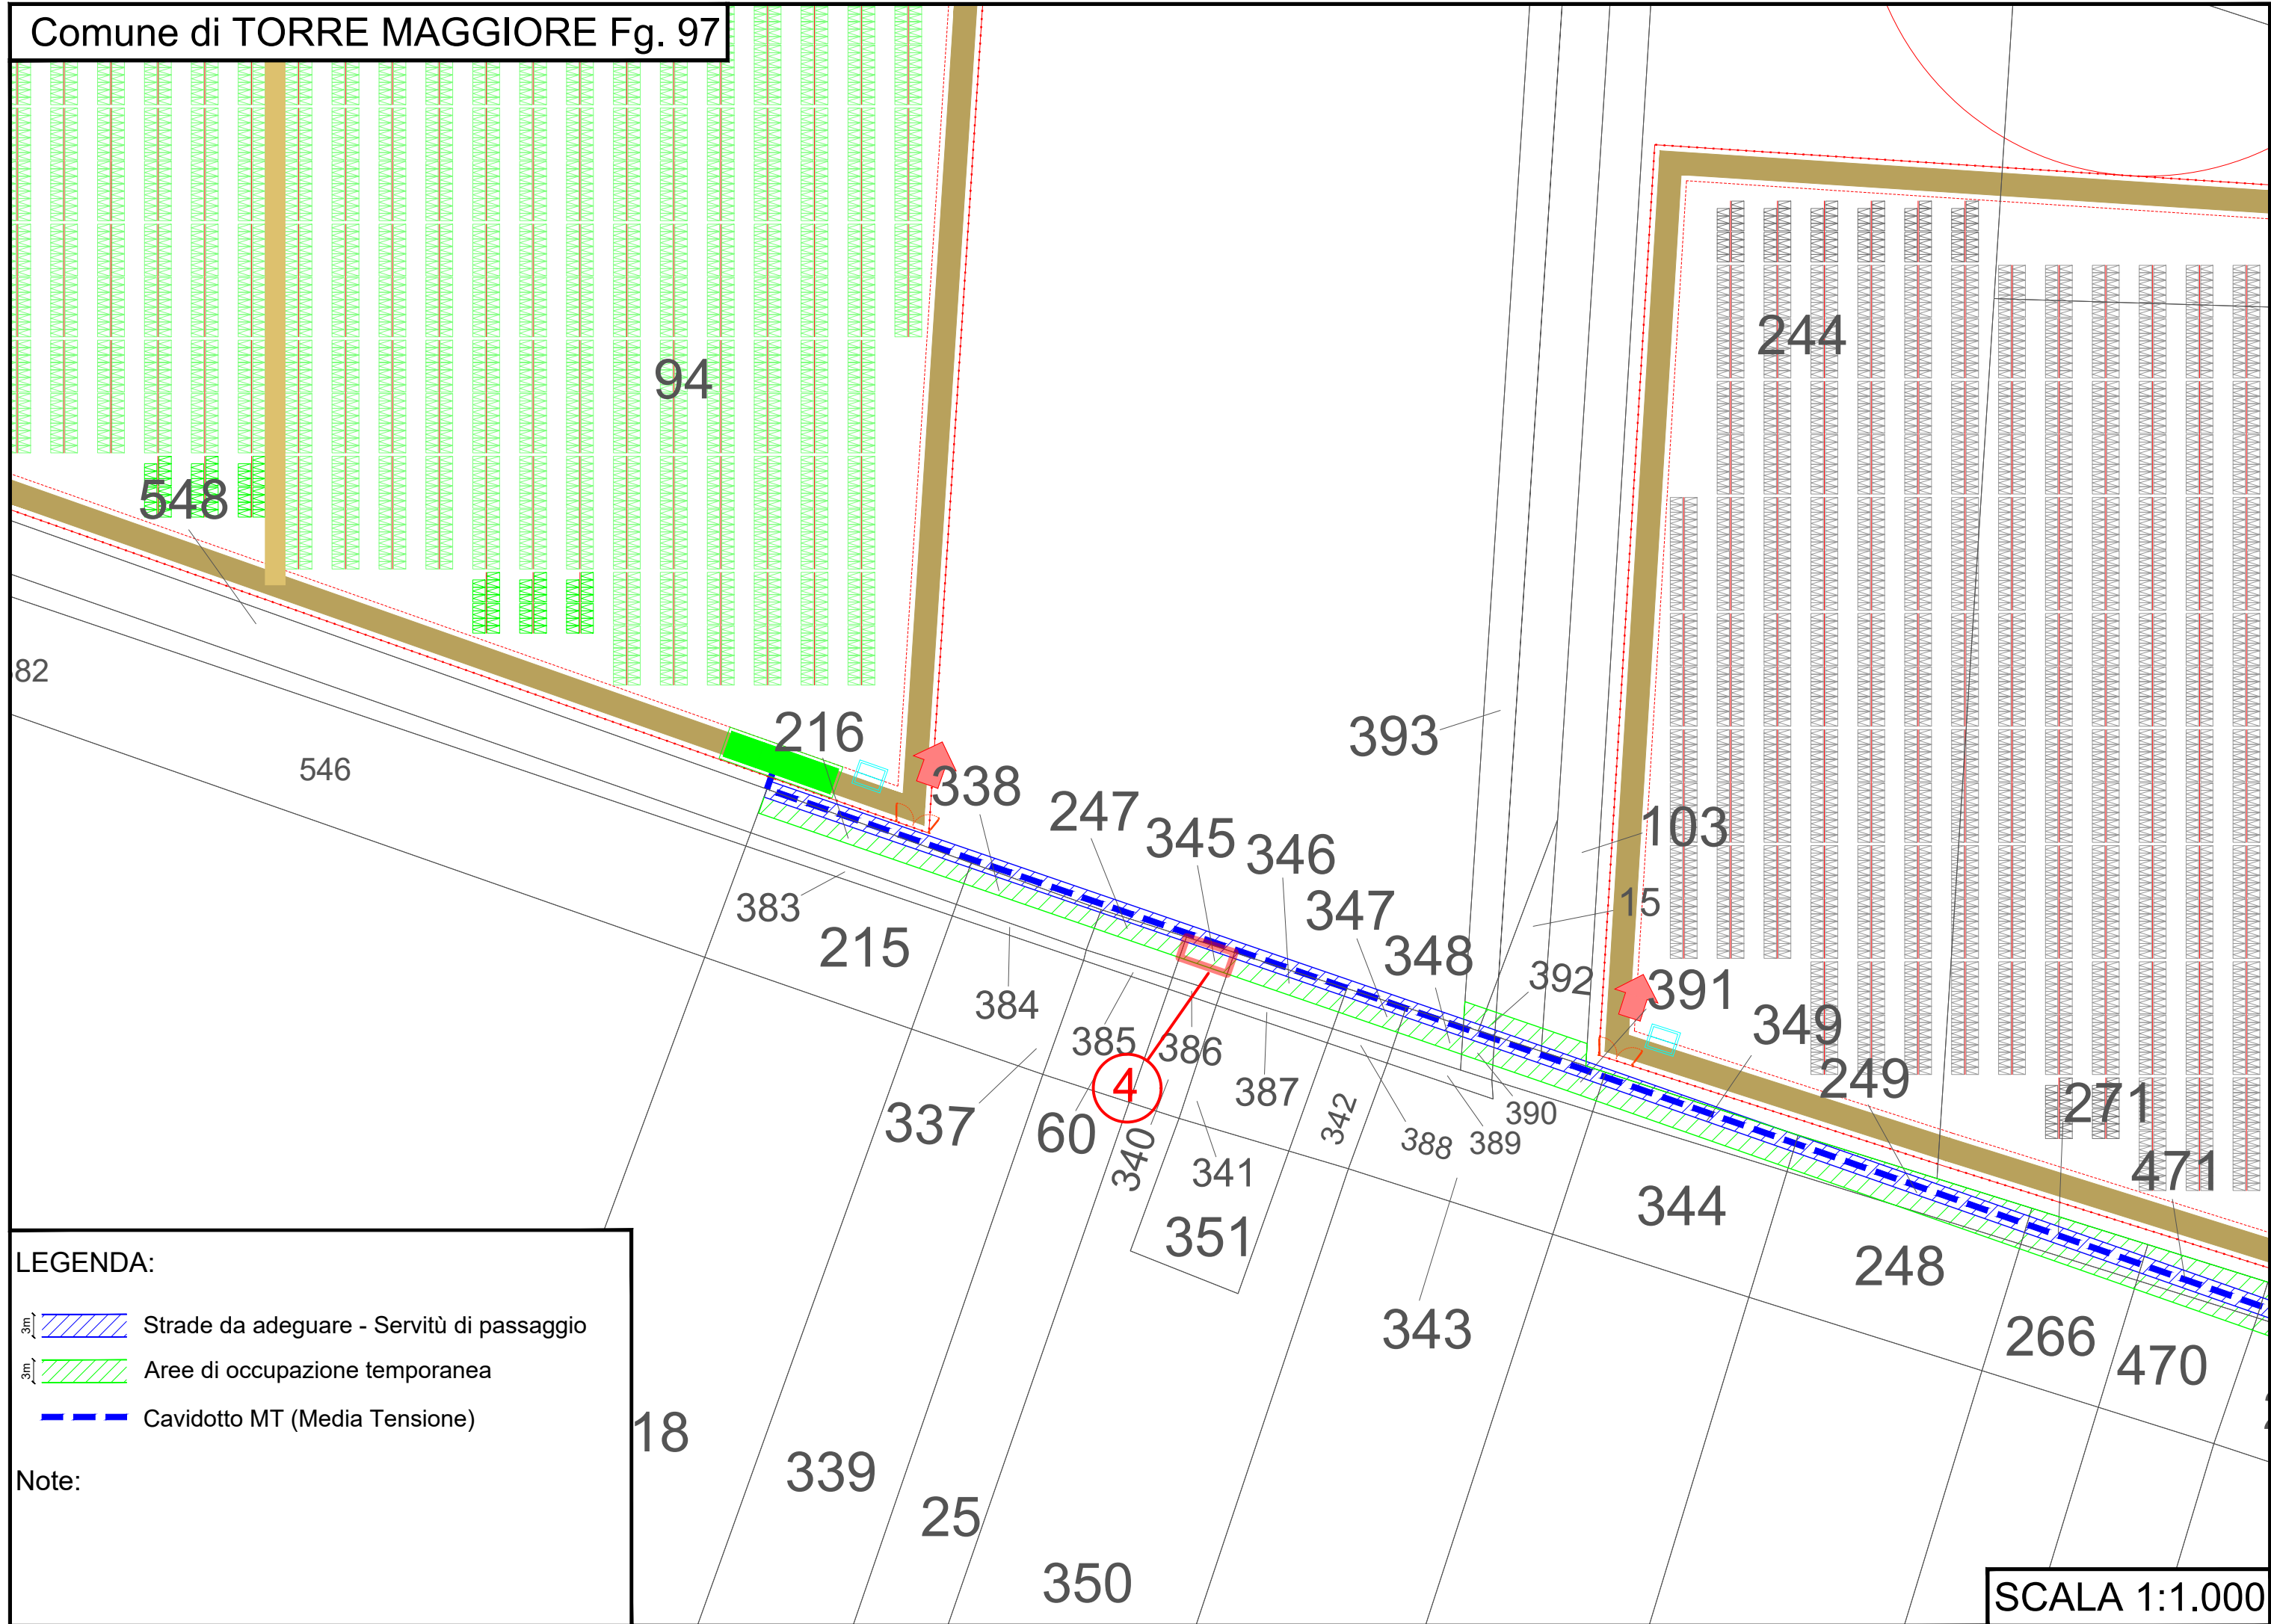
Comune di TORRE MAGGIORE Fg. 97

94

548

244

82

216

393

546

338

247

345

346

103

347

15

383

215

348

392

384

391

385

386

349

4

249

387

337

60

342

390

388

389

271

340

341

471

344

351

248

343

266

470

18

339

25

350

LEGENDA:

3m Strade da adeguare - Servitù di passaggio

3m Aree di occupazione temporanea

Cavidotto MT (Media Tensione)

Note:

SCALA 1:1.000